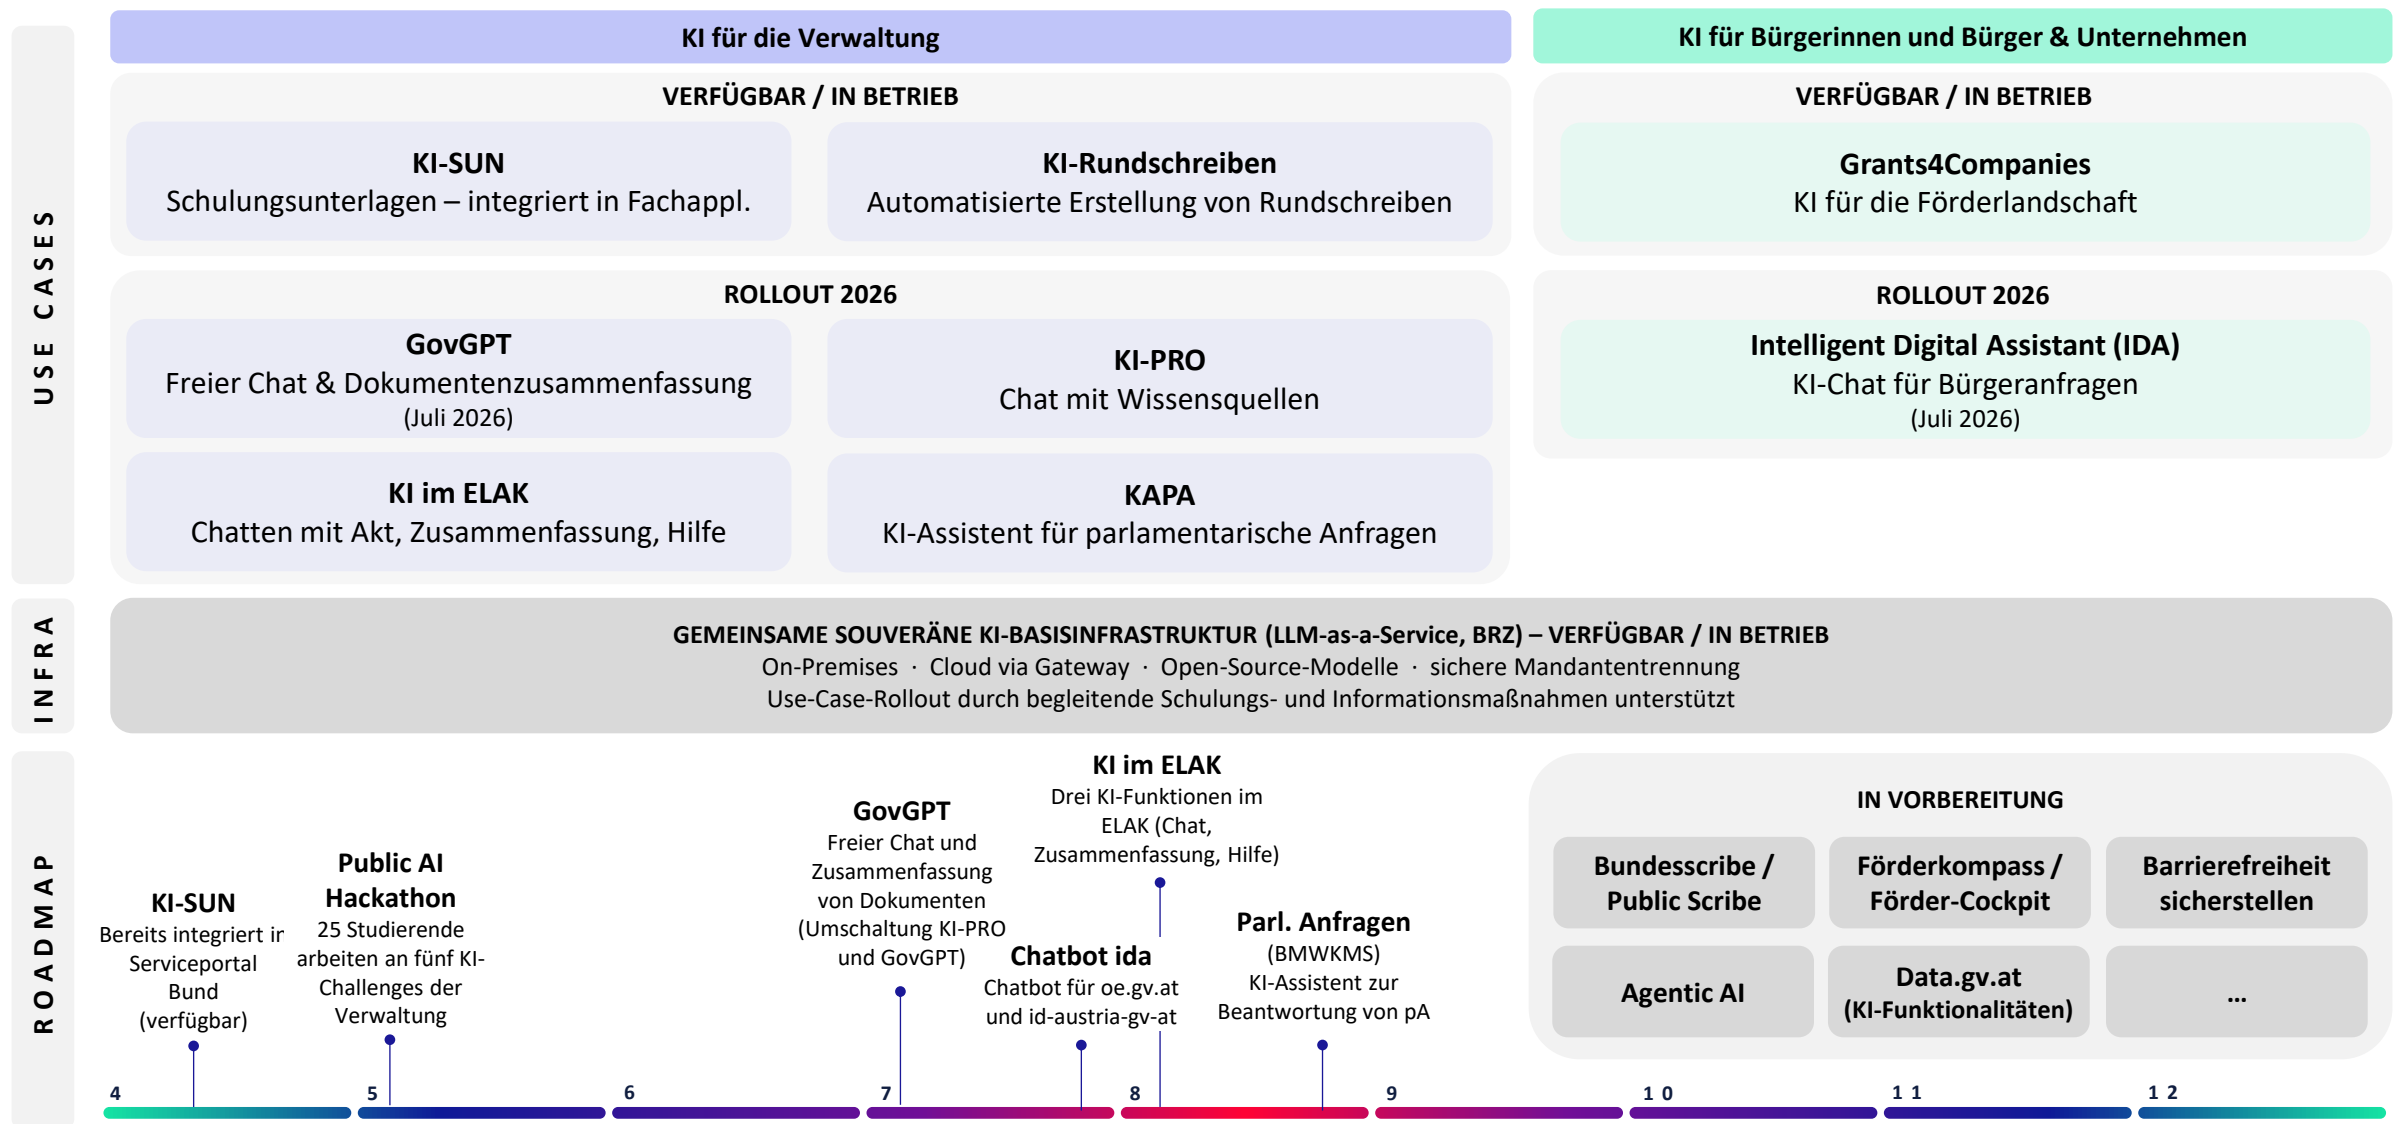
USE CASES

KI für die Verwaltung

VERFÜGBAR / IN BETRIEB

KI-SUN
Schulungsunterlagen – integriert in Fachappl.

KI-Rundschreiben
Automatisierte Erstellung von Rundschreiben

ROLLOUT 2026

GovGPT
Freier Chat & Dokumentenzusammenfassung
(Juli 2026)

KI-PRO
Chat mit Wissensquellen

KI im ELAK
Chatten mit Akt, Zusammenfassung, Hilfe

KAPA
KI-Assistent für parlamentarische Anfragen

KI für Bürgerinnen und Bürger & Unternehmen

VERFÜGBAR / IN BETRIEB

Grants4Companies
KI für die Förderlandschaft

ROLLOUT 2026

Intelligent Digital Assistant (IDA)
KI-Chat für Bürgeranfragen
(Juli 2026)

INFRA

GEMEINSAME SOUVERÄNE KI-BASISINFRASTRUKTUR (LLM-as-a-Service, BRZ) – VERFÜGBAR / IN BETRIEB
On-Premises · Cloud via Gateway · Open-Source-Modelle · sichere Mandantentrennung
Use-Case-Rollout durch begleitende Schulungs- und Informationsmaßnahmen unterstützt

ROADMAP

KI-SUN
Bereits integriert ir Serviceportal Bund (verfügbar)

Public AI Hackathon
25 Studierende arbeiten an fünf KI-Challenges der Verwaltung

GovGPT
Freier Chat und Zusammenfassung von Dokumenten (Umschaltung KI-PRO und GovGPT)

KI im ELAK
Drei KI-Funktionen im ELAK (Chat, Zusammenfassung, Hilfe)

Chatbot ida
Chatbot für oe.gv.at und id-austria-gv-at

Parl. Anfragen
(BMWKMS)
KI-Assistent zur Beantwortung von pA

IN VORBEREITUNG

Bundesscribe / Public Scribe

Förderkompass / Förder-Cockpit

Barrierefreiheit sicherstellen

Agentic AI

Data.gv.at (KI-Funktionalitäten)

...

4 5 6 7 8 9 10 11 12